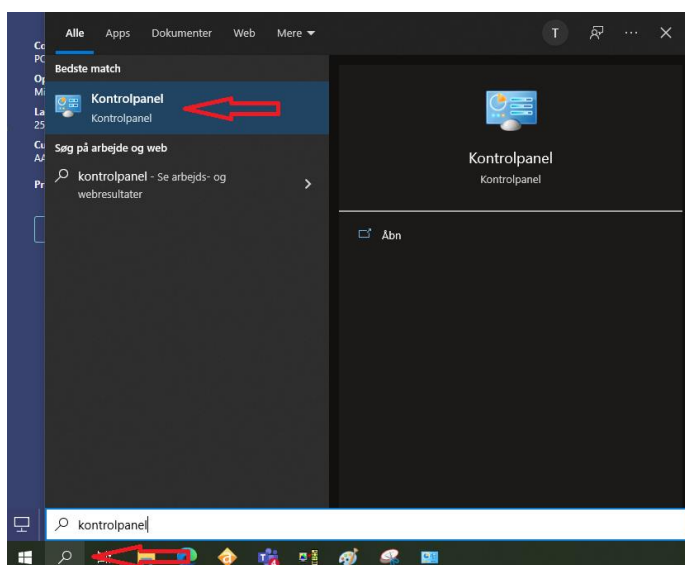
Alle Apps Dokumenter Web Mere

T

Co
PC
Op
Mi
La
25
Cu
AA
Pr

Bedste match

Kontrolpanel
Kontrolpanel

Søg på arbejde og web

kontrolpanel - Se arbejds- og webresultater

Kontrolpanel
Kontrolpanel

Åbn

kontrolpanel